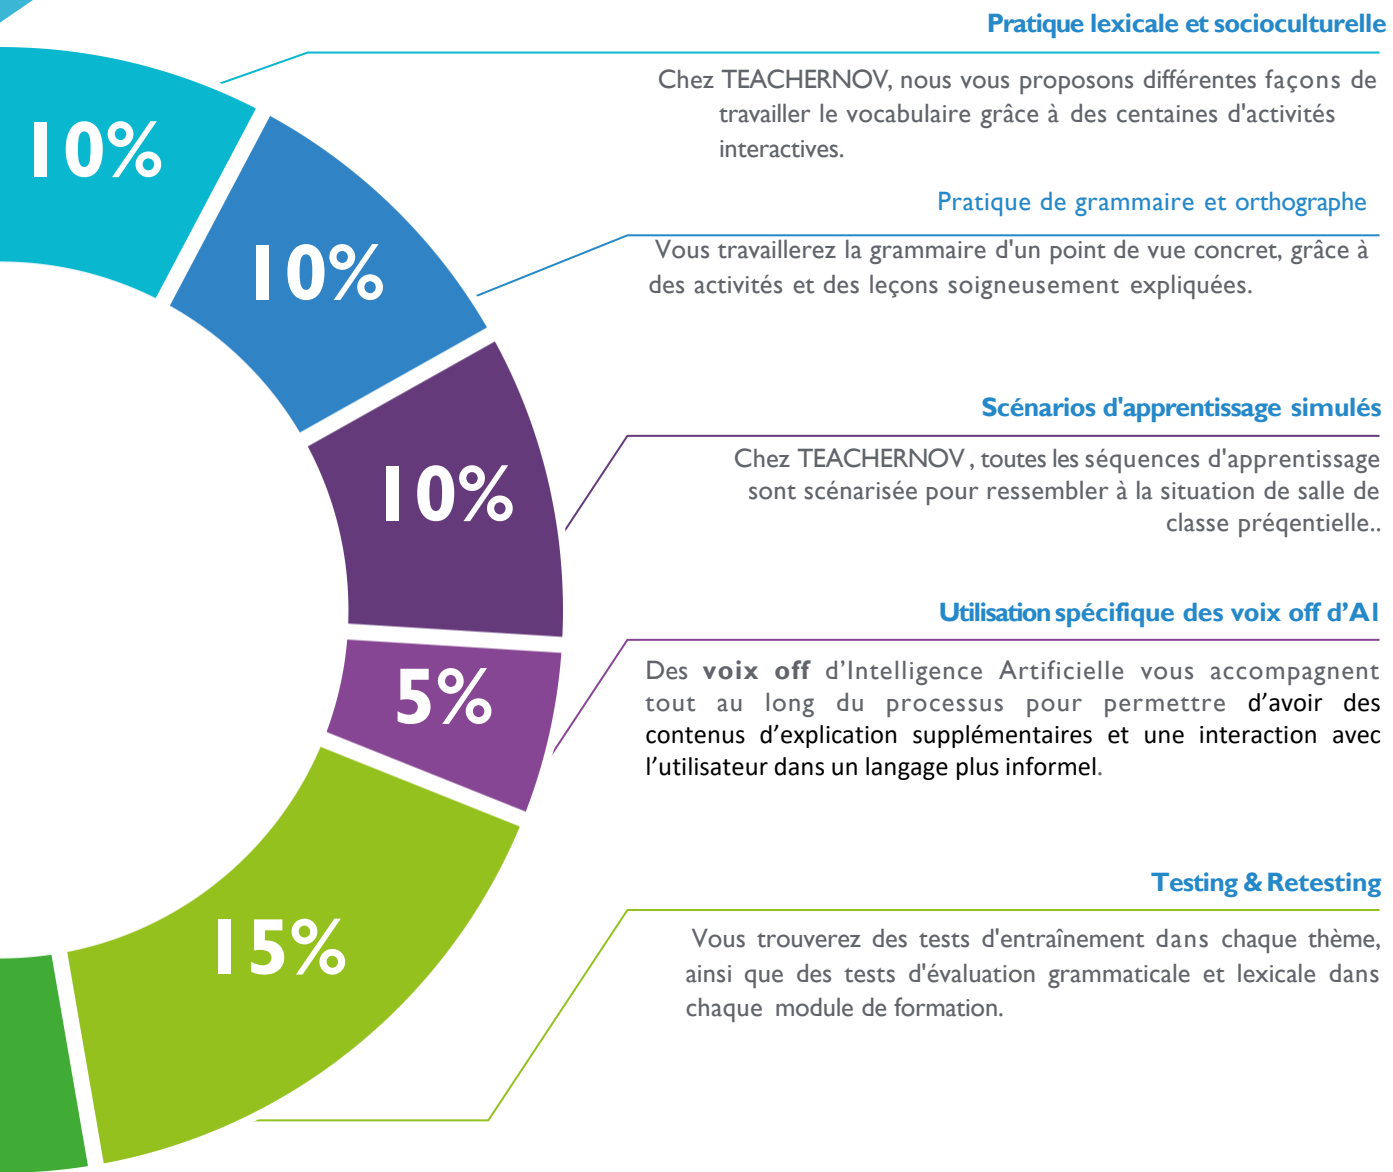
10%

10%

10%

5%

15%

Pratique lexicale et socioculturelle

Chez TEACHERNOV, nous vous proposons différentes façons de travailler le vocabulaire grâce à des centaines d'activités interactives.

Pratique de grammaire et orthographe

Vous travaillerez la grammaire d'un point de vue concret, grâce à des activités et des leçons soigneusement expliquées.

Scénarios d'apprentissage simulés

Chez TEACHERNOV , toutes les séquences d'apprentissage sont scénarisée pour ressembler à la situation de salle de classe préqentielle..

Utilisation spécifique des voix off d'AI

Des voix off d'Intelligence Artificielle vous accompagnent tout au long du processus pour permettre d'avoir des contenus d'explication supplémentaires et une interaction avec l'utilisateur dans un langage plus informel.

Testing & Retesting

Vous trouverez des tests d'entraînement dans chaque thème, ainsi que des tests d'évaluation grammaticale et lexicale dans chaque module de formation.